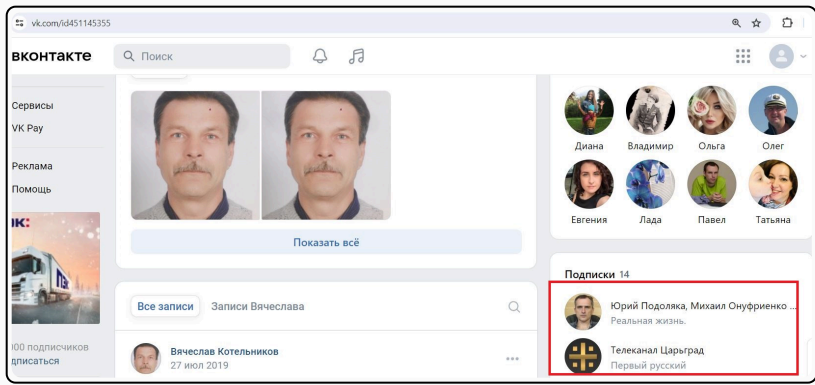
vk.com/id451145355

вконтакте

Поиск

Сервисы
VK Pay

Реклама
Помощь

IK:

)00 подписчиков
дписаться

Показать всё

Все записи
Записи Вячеслава

Вячеслав Котельников
27 июл 2019

Диана
Владимир
Ольга
Олег
Евгения
Лада
Павел
Татьяна

Подписки 14

Юрий Подоляка, Михаил Онуфриенко ...
Реальная жизнь.

Телеканал Царьград
Первый русский